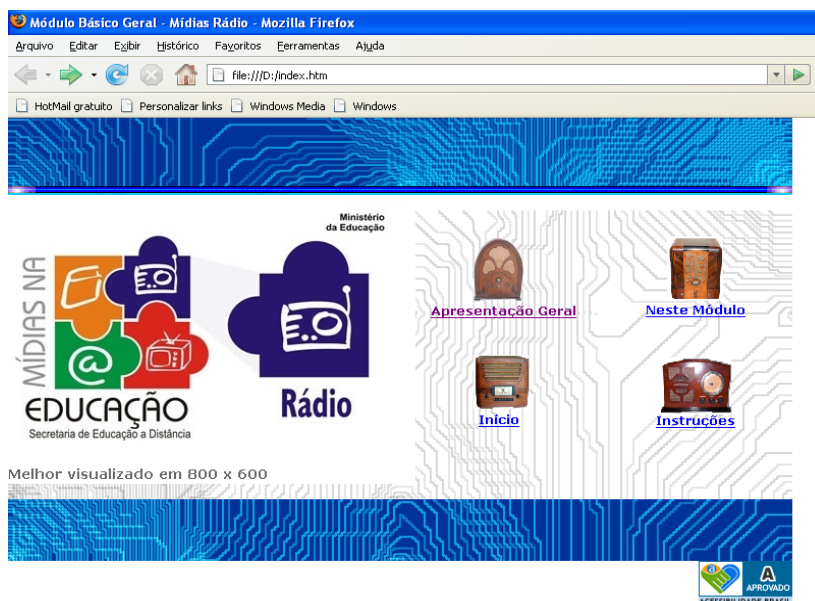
Módulo Básico Geral - Mídias Rádio - Mozilla Firefox

Arquivo Editar Exibir Histórico Favoritos Ferramentas Ajuda

file:///D:/index.htm

HotMail gratuito Personalizar links Windows Media Windows

Ministério da Educação

MÍDIAS NA EDUCAÇÃO

Secretaria de Educação a Distância

Rádio

Apresentação Geral

Neste Módulo

Início

Instruções

Melhor visualizado em 800 x 600

A APROVADO

ACESSIBILIDADE BRASIL